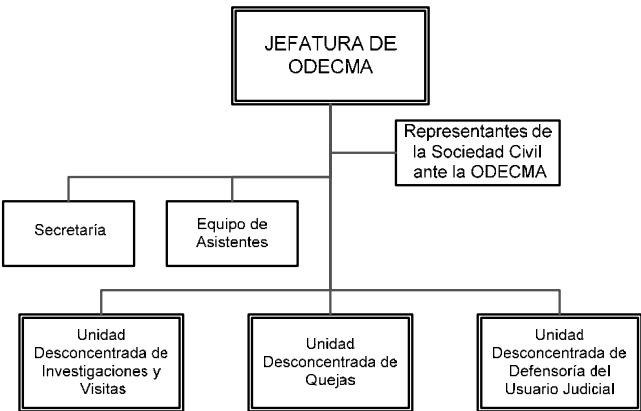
JEFATURA DE ODECMA

Representantes de la Sociedad Civil ante la ODECMA

Secretaría

Equipo de Asistentes

Unidad Desconcentrada de Investigaciones y Visitas

Unidad Desconcentrada de Quejas

Unidad Desconcentrada de Defensoría del Usuario Judicial